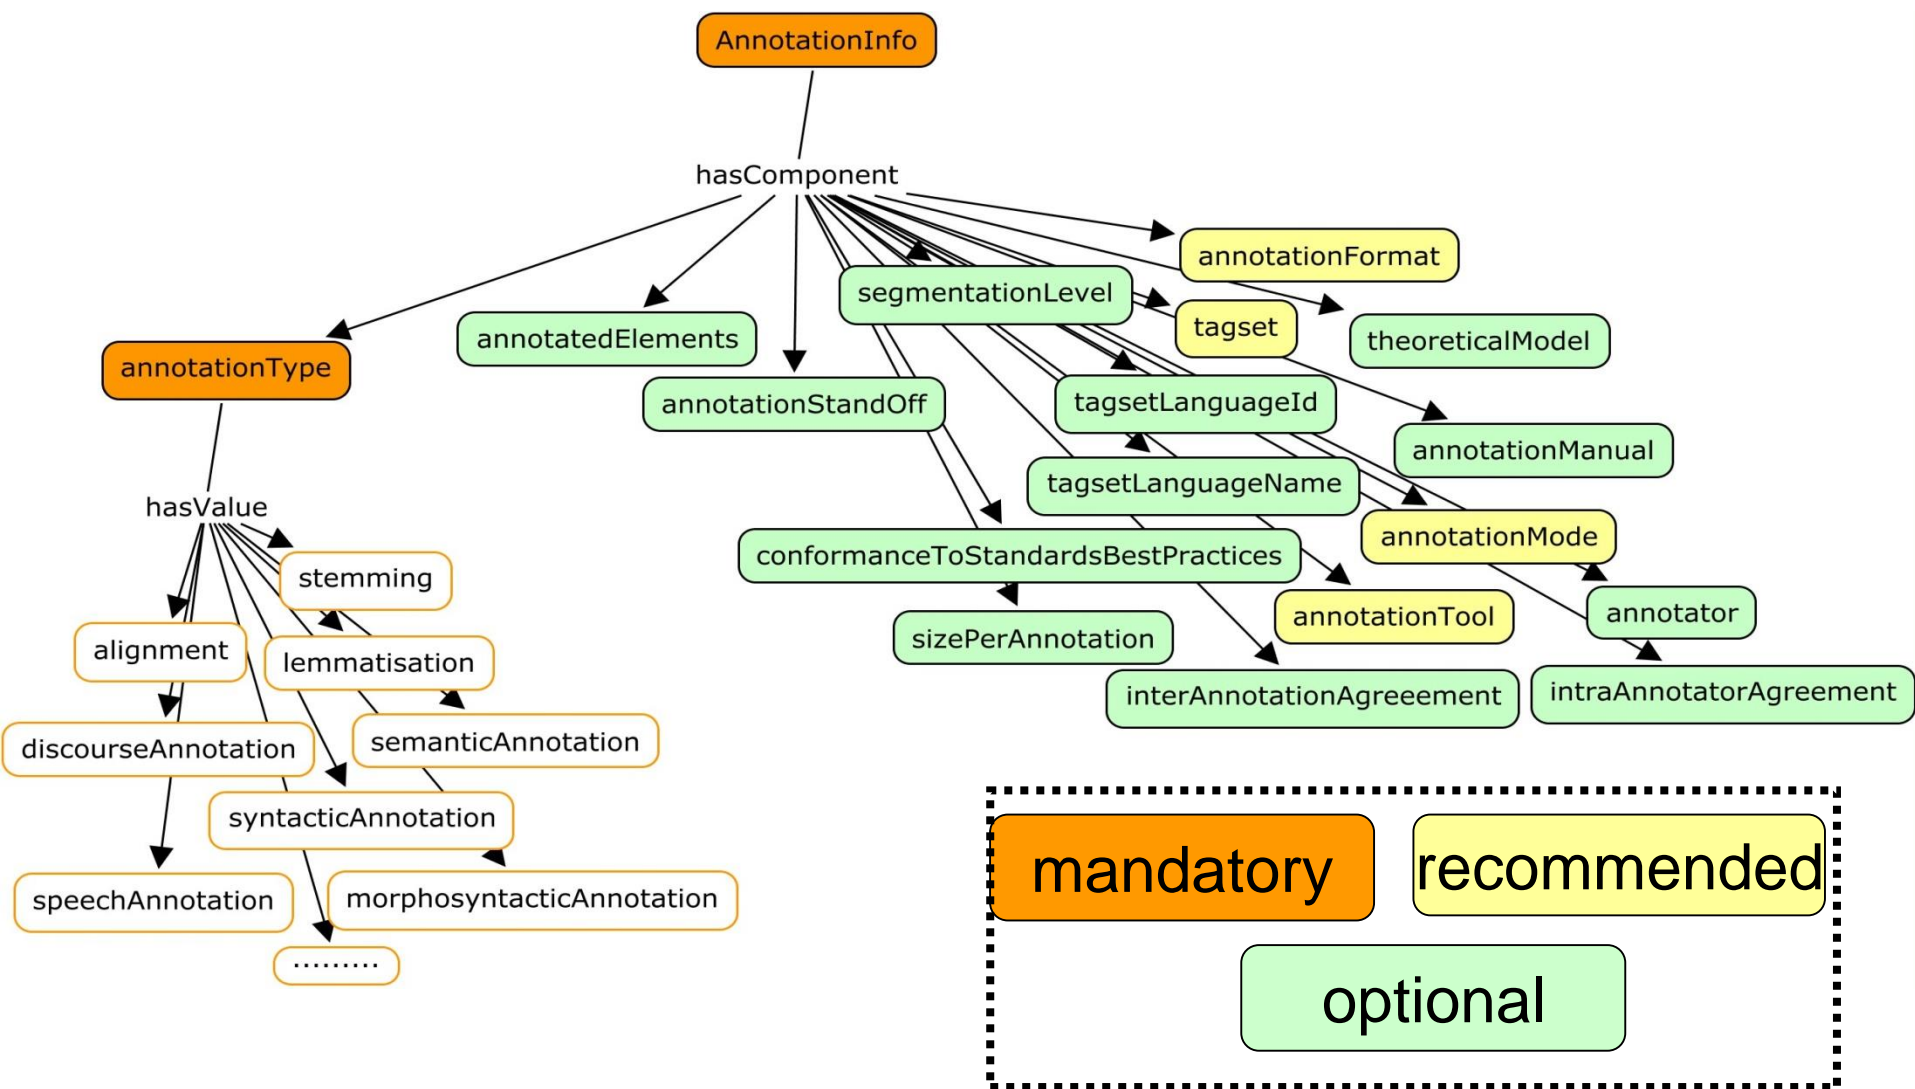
AnnotationInfo

hasComponent

annotationFormat

segmentationLevel

tagset

theoreticalModel

annotatedElements

annotationType

annotationStandOff

tagsetLanguageId

annotationManual

tagsetLanguageName

annotationMode

conformanceToStandardsBestPractices

annotationTool

annotator

sizePerAnnotation

interAnnotationAgreeement

intraAnnotatorAgreement

hasValue

stemming

alignment

lemmatisation

discourseAnnotation

semanticAnnotation

syntacticAnnotation

speechAnnotation

morphosyntacticAnnotation

.........

mandatory

recommended

optional